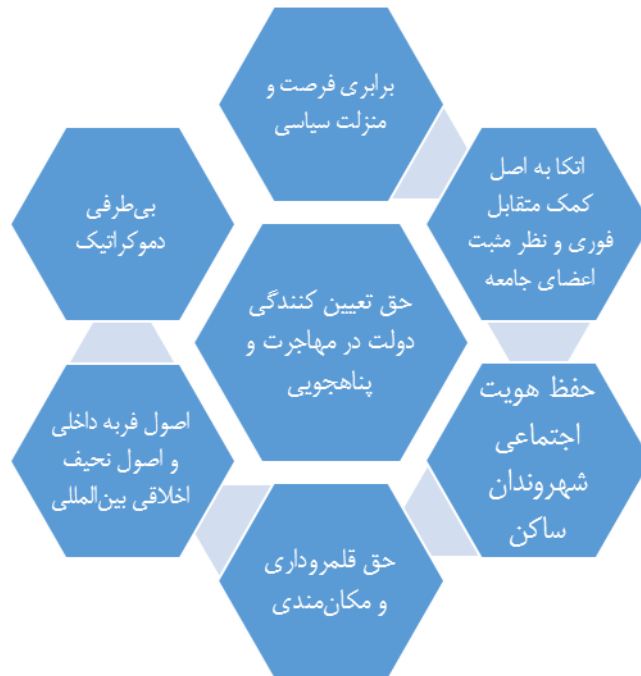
حق تعیین کنندگی دولت در مهاجرت و پناهجویی

برابری فرصت و منزلت سیاسی

اتکا به اصل کمک متقابل فوری و نظر مثبت اعضای جامعه

حفظ هویت اجتماعی شهروندان ساکن

حق قلمروداری و مکان‌مندی

اصول فربه داخلی و اصول نحیف اخلاقی بین‌المللی

بی‌طرفی دموکراتیک